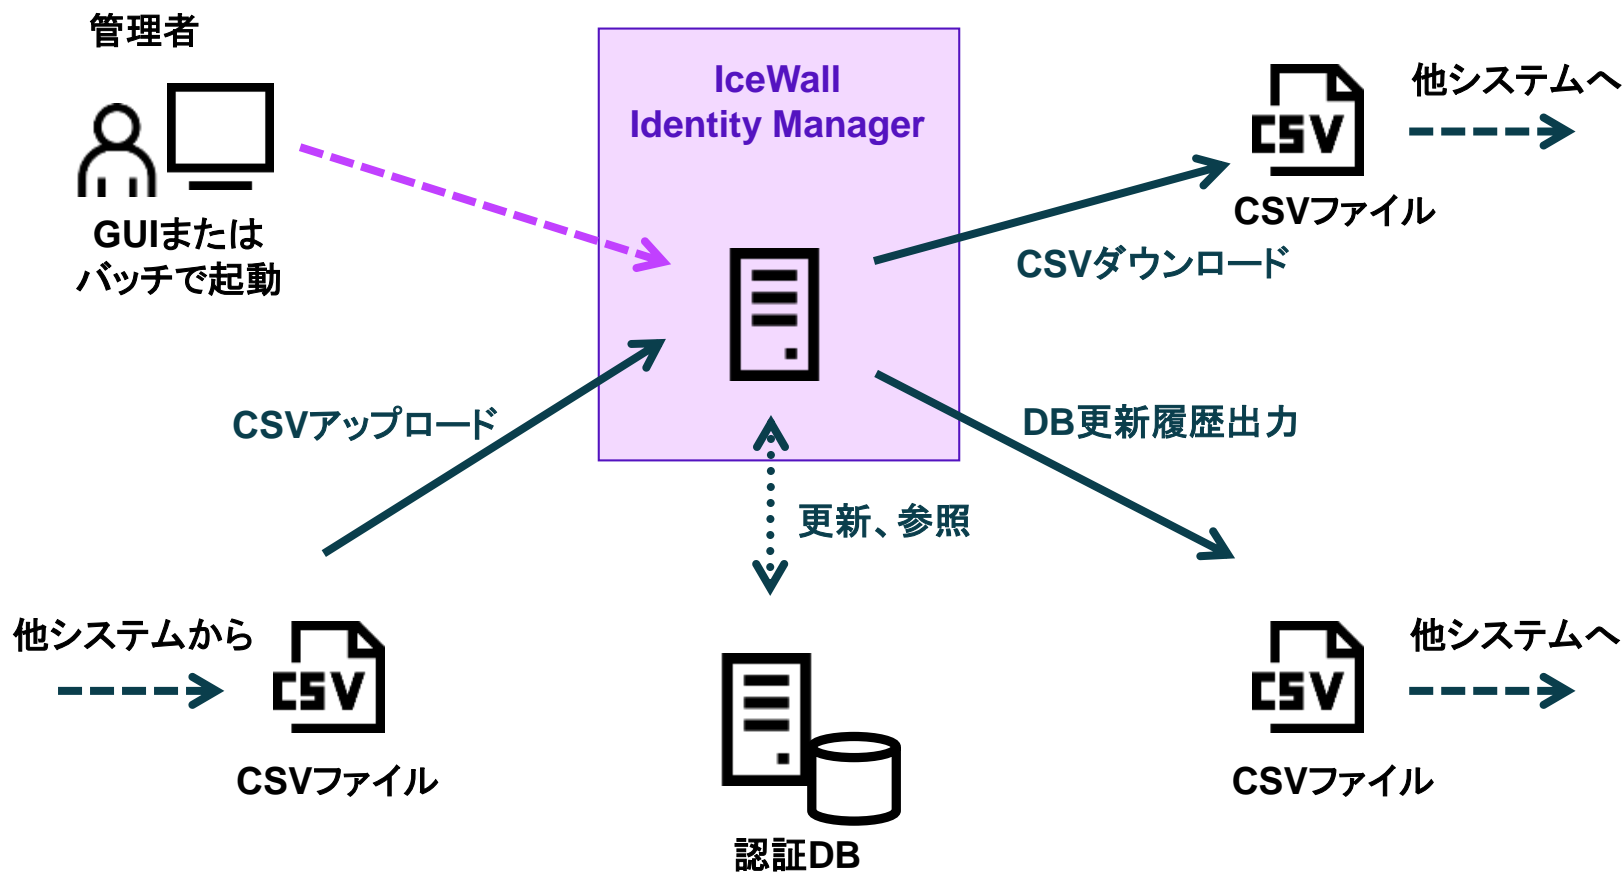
管理者

GUIまたは
バッチで起動

IceWall
Identity Manager

CSV
CSVファイル

他システムへ

CSVダウンロード

CSVアップロード

DB更新履歴出力

更新、参照

他システムから

CSV
CSVファイル

認証DB

CSV
CSVファイル

他システムへ